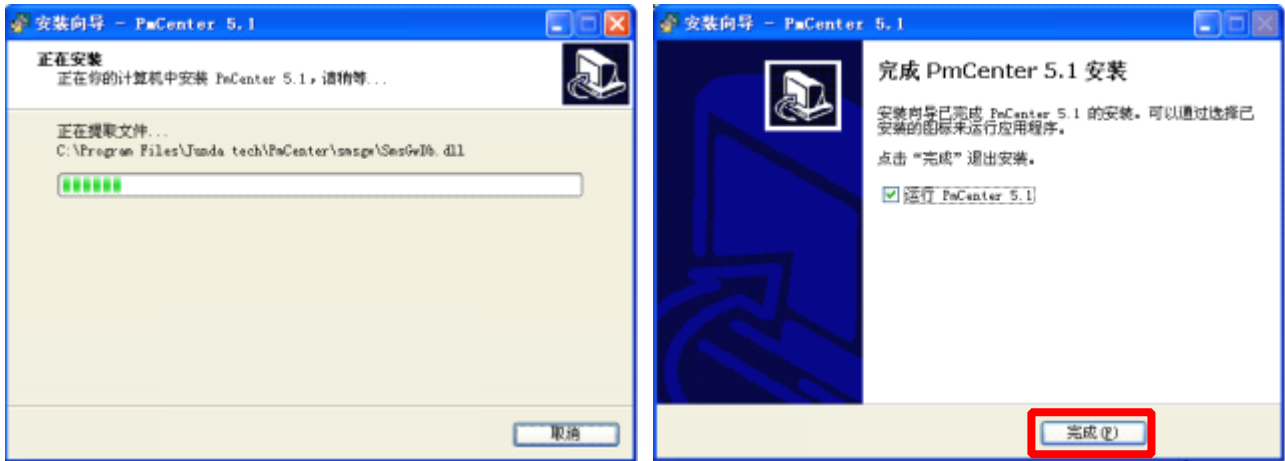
安装向导 - PmCenter 5.1

正在安装
正在你的计算机中安装 PmCenter 5.1，请稍等...

正在提取文件...
C:\Program Files\Junda tech\PmCenter\smsgw\SmsGwDb.dll

取消

安装向导 - PmCenter 5.1

完成 PmCenter 5.1 安装

安装向导已完成 PmCenter 5.1 的安装。可以通过选择已安装的图标来运行应用程序。

点击 “完成” 退出安装。

运行 PmCenter 5.1

完成(F)